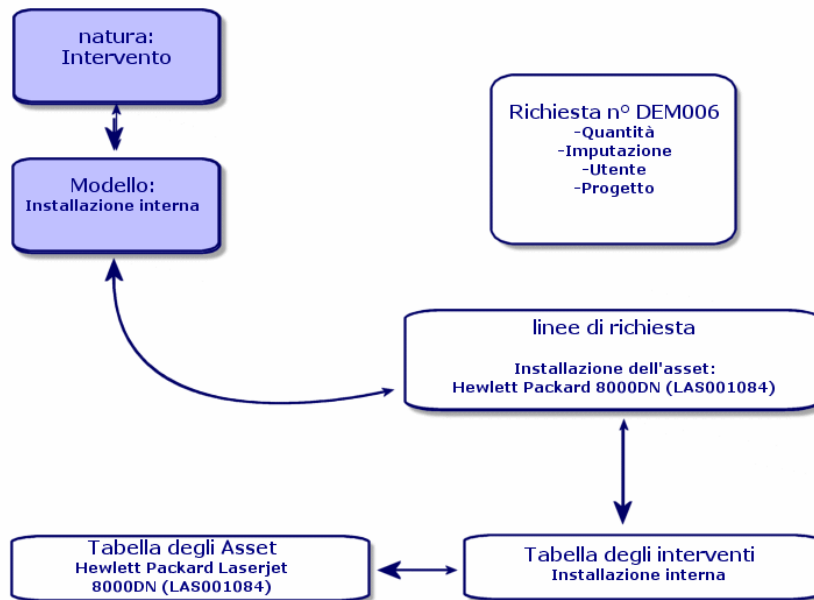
natura:
Intervento

Modello:
Installazione interna

Richiesta n° DEM006
-Quantità
-Imputazione
-Utente
-Progetto

linee di richiesta

Installazione dell'asset:
Hewlett Packard 8000DN (LAS001084)

Tabella degli Asset
Hewlett Packard Laserjet
8000DN (LAS001084)

Tabella degli interventi
Installazione interna